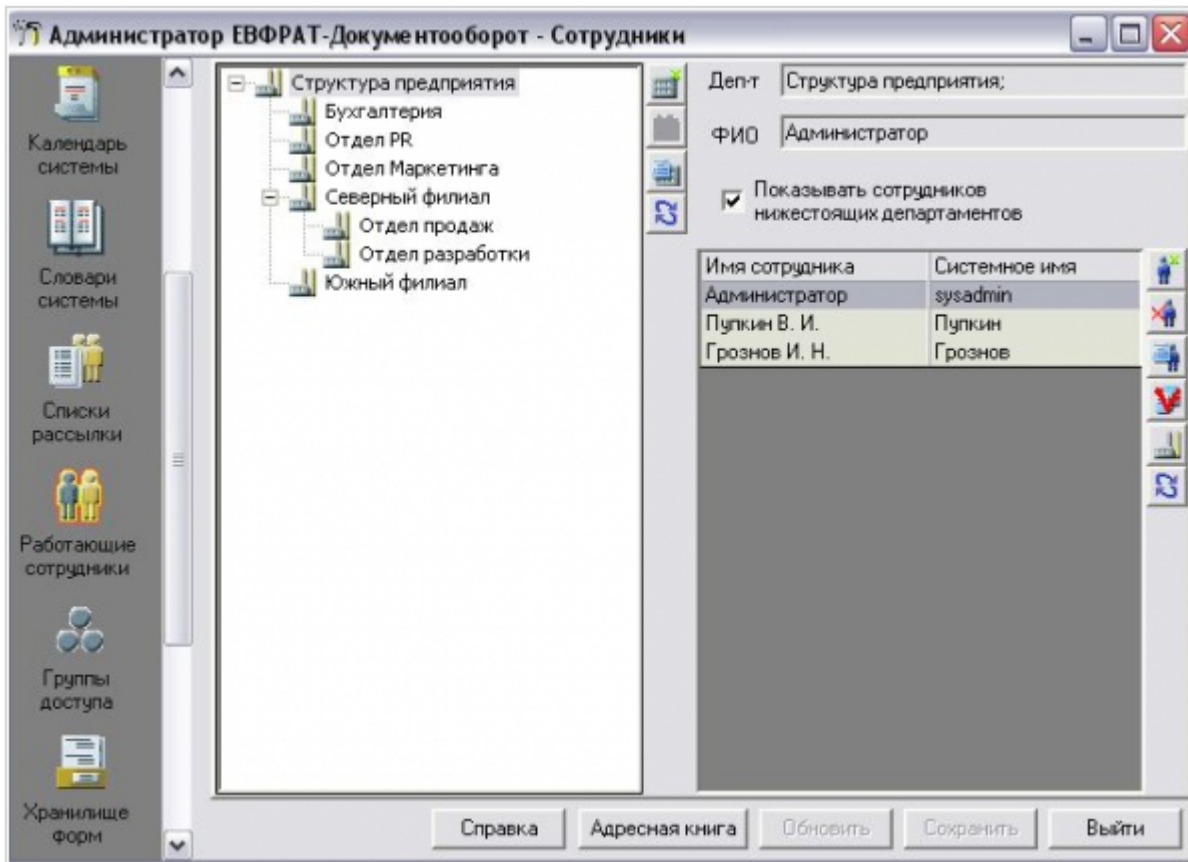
Администратор ЕВФРАТ-Документооборот - Сотрудники

Календарь системы

Словари системы

Списки рассылки

Работающие сотрудники

Группы доступа

Хранилище форм

Структура предприятия
Бухгалтерия
Отдел PR
Отдел Маркетинга
Северный филиал
Отдел продаж
Отдел разработки
Южный филиал

Деп-т Структура предприятия;

ФИО Администратор

Показывать сотрудников нижестоящих департаментов

| Имя сотрудника | Системное имя |
|---|---|
| Администратор | sysadmin |
| Пупкин В. И. | Пупкин |
| Грознов И. Н. | Грознов |

Справка Адресная книга Обновить Сохранить Выйти